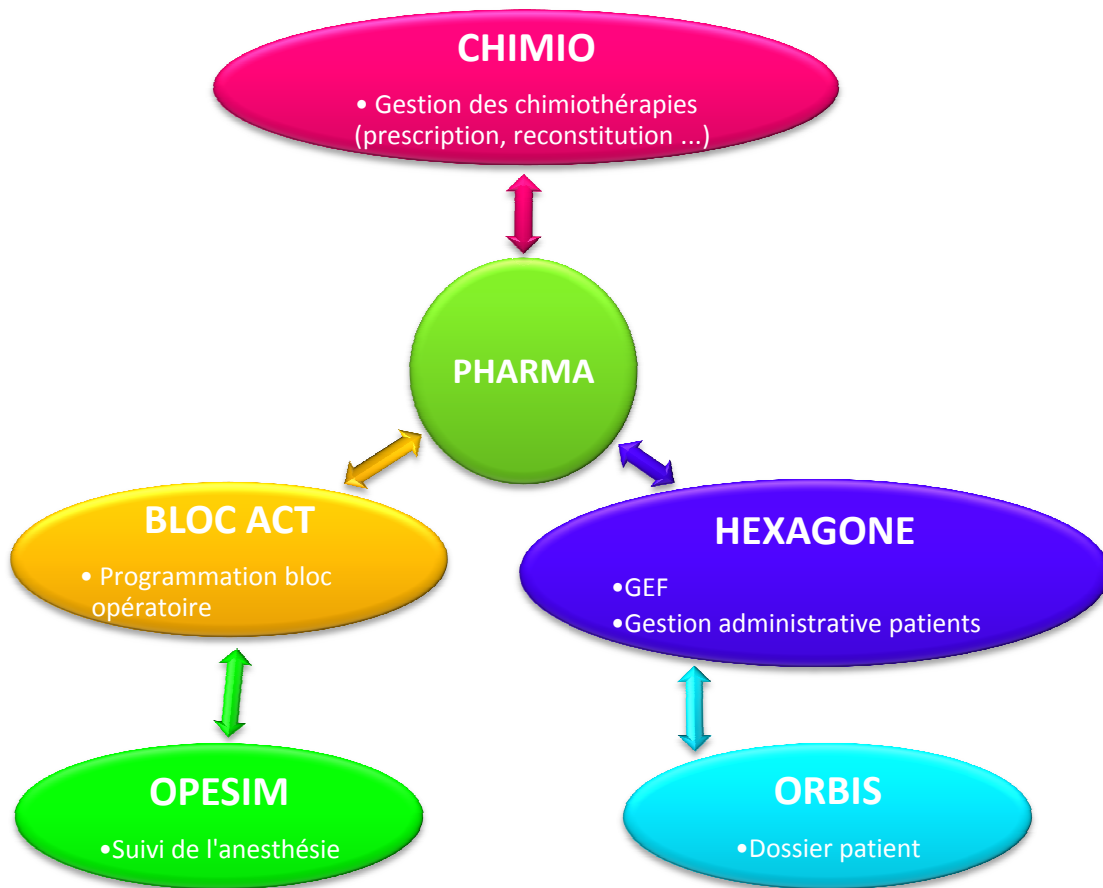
CHIMIO

• Gestion des chimiothérapies (prescription, reconstitution ...)

PHARMA

BLOC ACT

• Programmation bloc opératoire

HEXAGONE

•GEF

•Gestion administrative patients

OPESIM

•Suivi de l'anesthésie

ORBIS

•Dossier patient